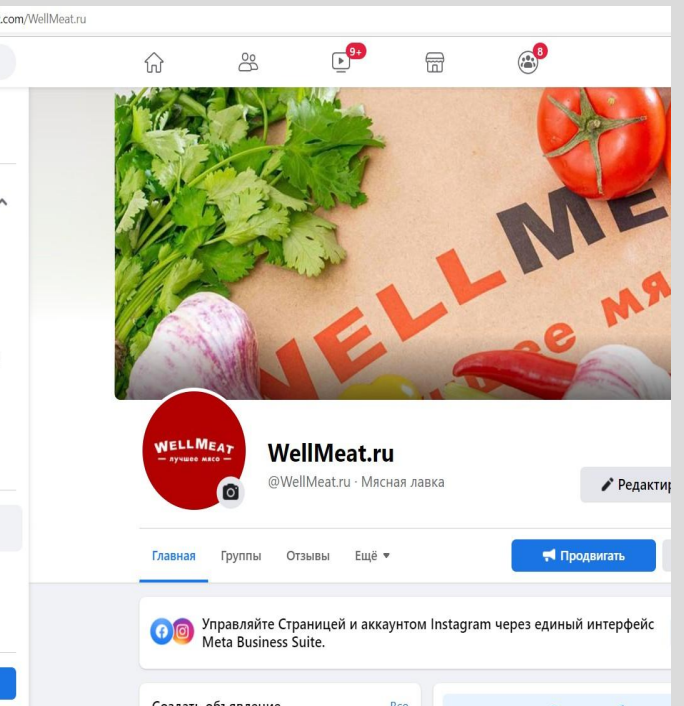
.com/WellMeat.ru

9+

8

WELLME

е мя

WELLMEAT
— лучшее мясо —

WellMeat.ru

@WellMeat.ru · Мясная лавка

Редактир

Главная Группы Отзывы Ещё ▾

Продвигать

Управляйте Страницей и аккаунтом Instagram через единый интерфейс Meta Business Suite.

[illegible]